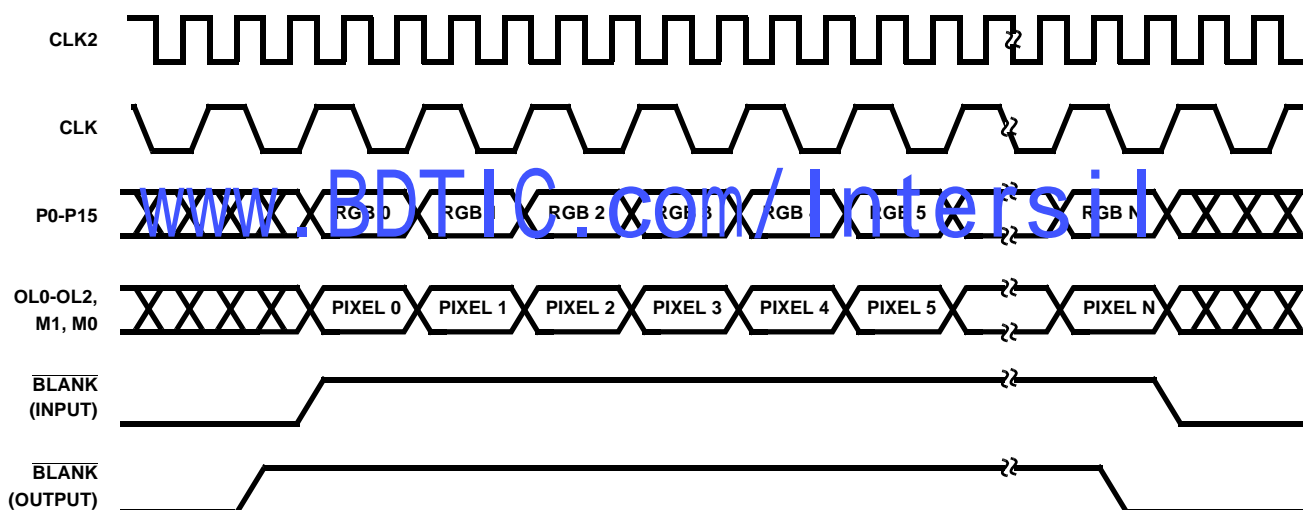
CLK2

CLK

P0-P15

www.BDTIC.com/Intersil

RGB 0

RGB 1

RGB 2

RGB 3

RGB 4

RGB 5

RGB N

OL0-OL2, M1, M0

PIXEL 0

PIXEL 1

PIXEL 2

PIXEL 3

PIXEL 4

PIXEL 5

PIXEL N

$\overline{\text{BLANK}}$ (INPUT)

$\overline{\text{BLANK}}$ (OUTPUT)